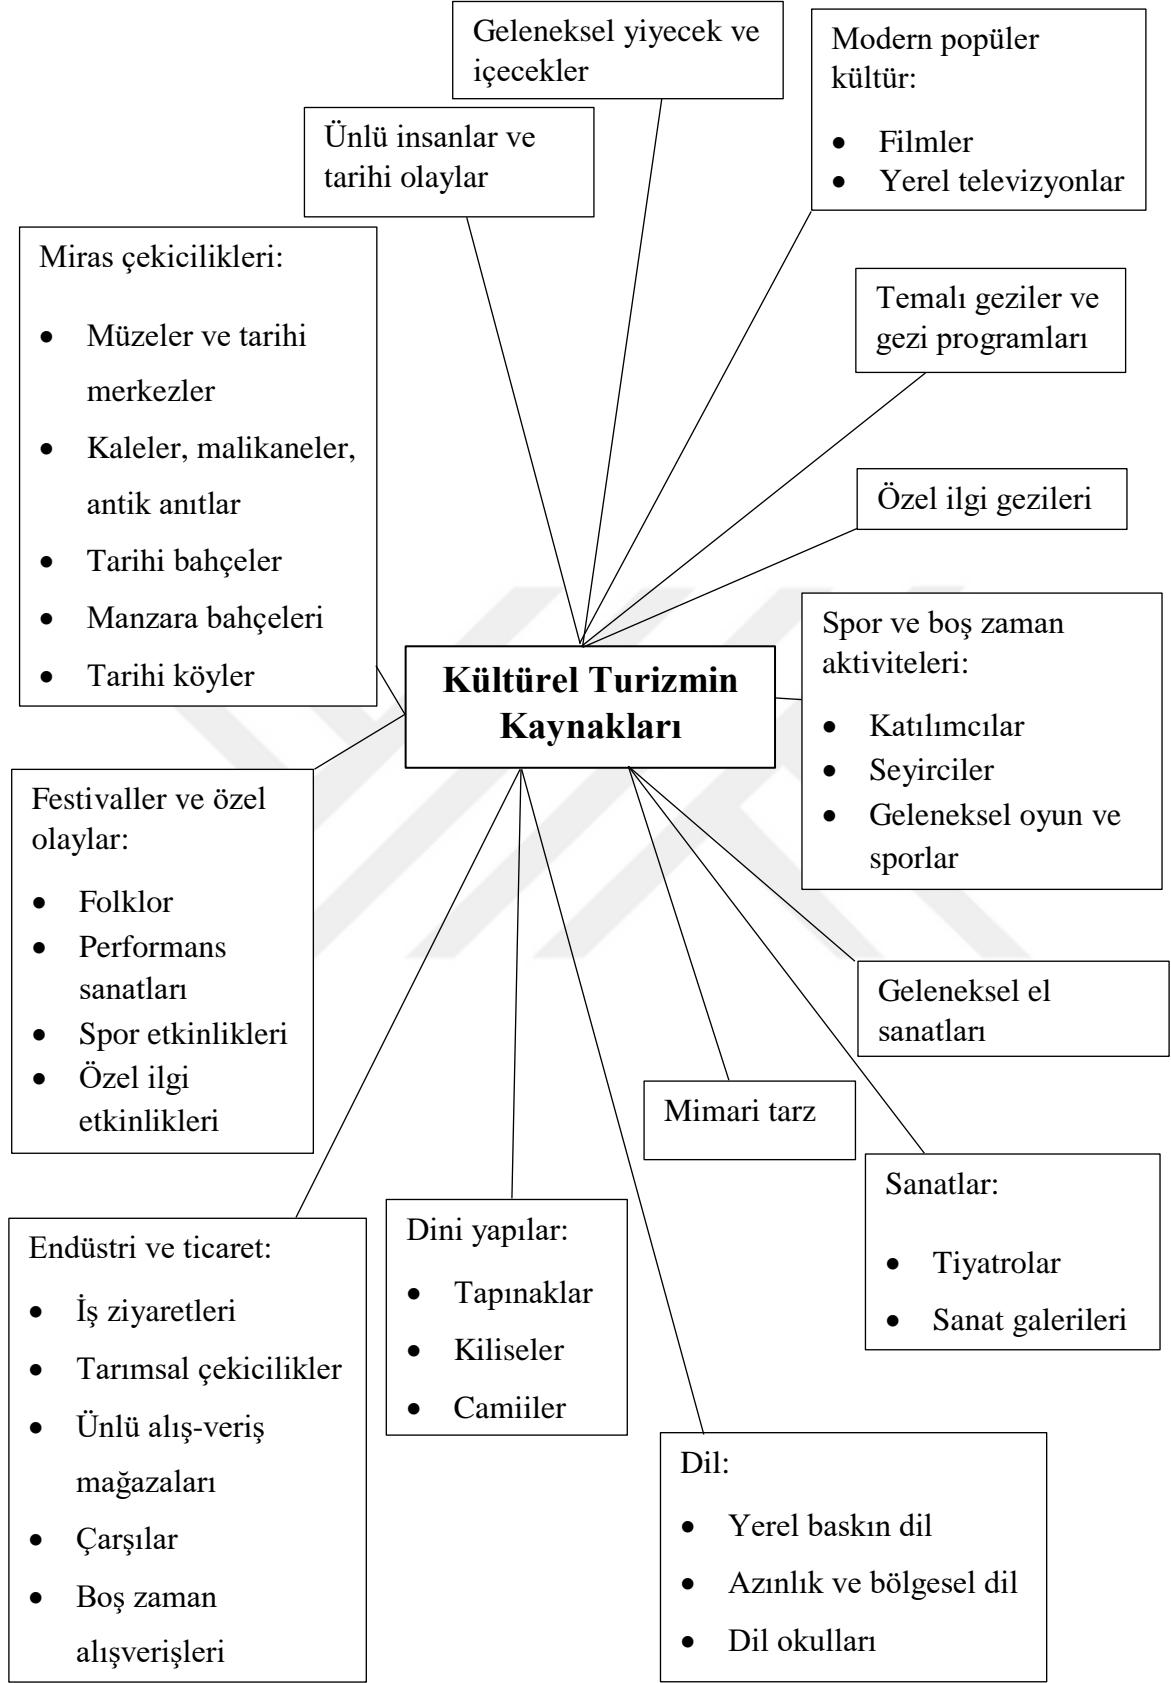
Geleneksel yiyecek ve içecekler

Modern popüler kültür:

- Filmler
- Yerel televizyonlar

Ünlü insanlar ve tarihi olaylar

Miras çekicilikleri:

- Müzeler ve tarihi merkezler
- Kaleler, malikaneler, antik anıtlar
- Tarihi bahçeler
- Manzara bahçeleri
- Tarihi köyler

Temalı geziler ve gezi programları

Özel ilgi gezileri

Kültürel Turizmin Kaynakları

Spor ve boş zaman aktiviteleri:

- Katılımcılar
- Seyirciler
- Geleneksel oyun ve sporlar

Festivaller ve özel olaylar:

- Folklor
- Performans sanatları
- Spor etkinlikleri
- Özel ilgi etkinlikleri

Geleneksel el sanatları

Mimari tarz

Sanatlar:

- Tiyatrolar
- Sanat galerileri

Endüstri ve ticaret:

- İş ziyaretleri
- Tarımsal çekicilikler
- Ünlü alış-veriş mağazaları
- Çarşılar
- Boş zaman alışverişleri

Dini yapılar:

- Tapınaklar
- Kiliseler
- Camiiler

Dil:

- Yerel baskın dil
- Azınlık ve bölgesel dil
- Dil okulları